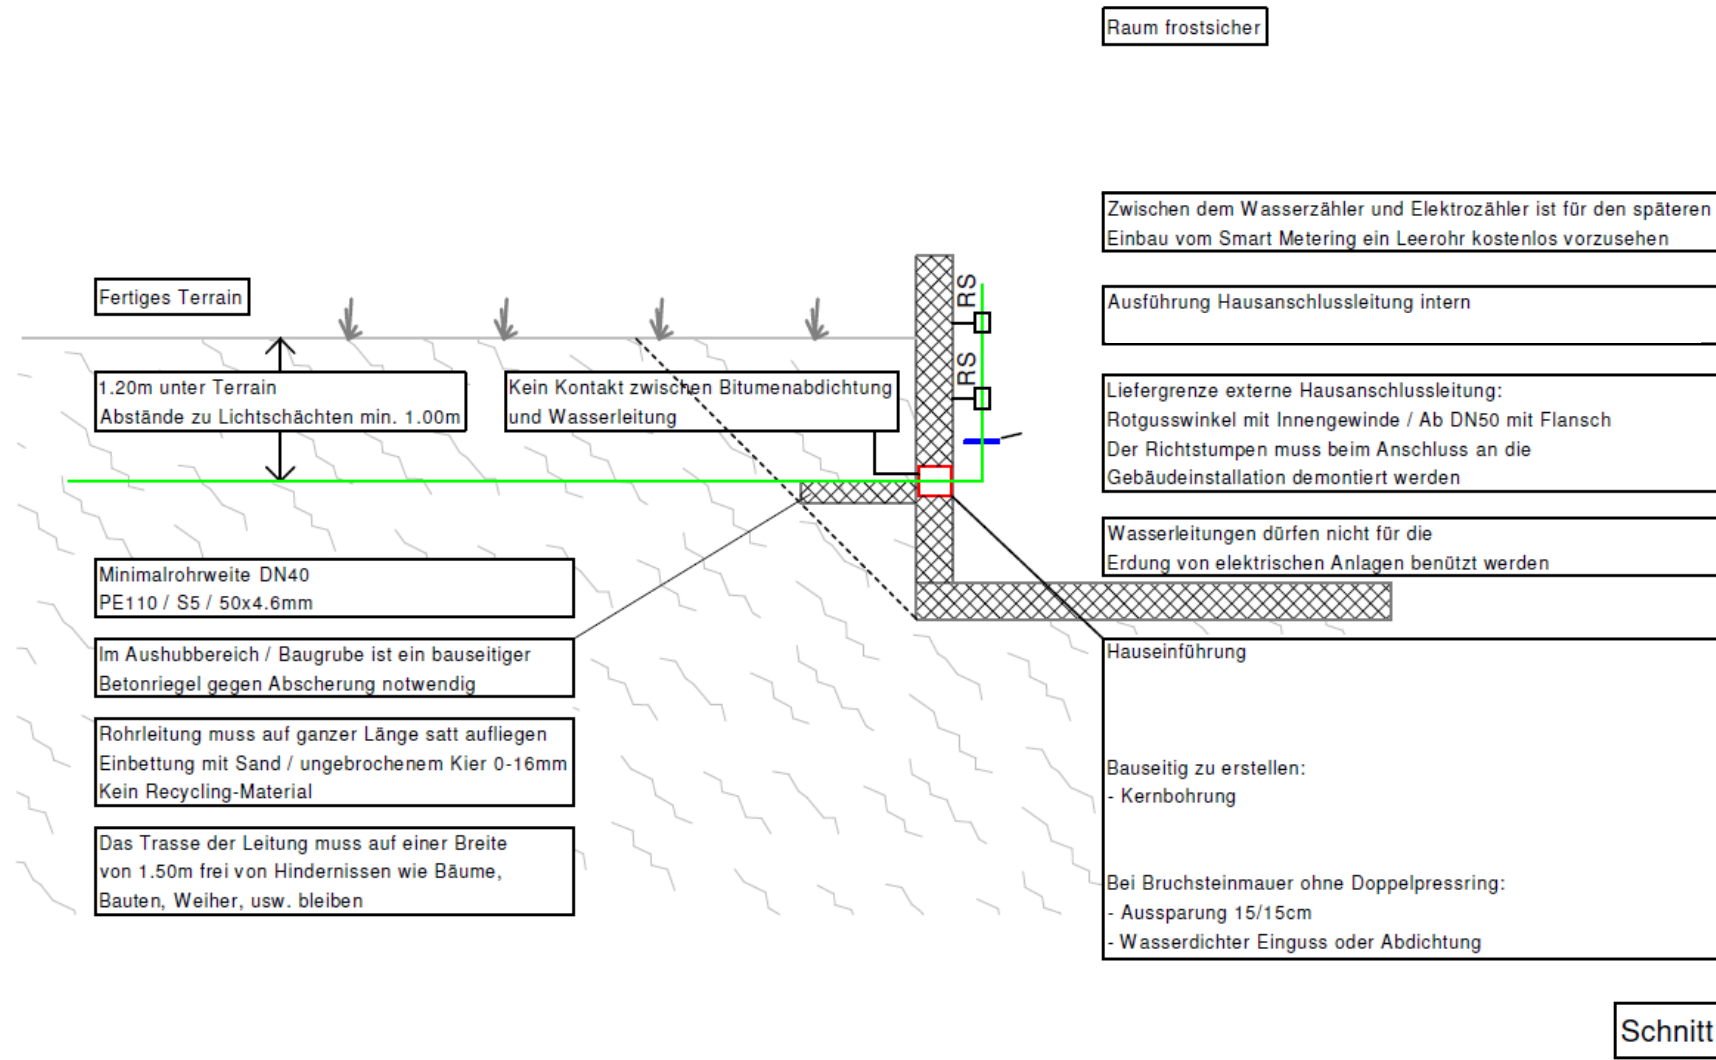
Raum frostsicher

Zwischen dem Wasserzähler und Elektrozähler ist für den späteren Einbau vom Smart Metering ein Leerohr kostenlos vorzusehen

Fertiges Terrain

RS

RS

Ausführung Hausanschlussleitung intern

1.20m unter Terrain
Abstände zu Lichtschächten min. 1.00m

Kein Kontakt zwischen Bitumenabdichtung und Wasserleitung

Liefergrenze externe Hausanschlussleitung:
Rotgusswinkel mit Innengewinde / Ab DN50 mit Flansch
Der Richtstumpen muss beim Anschluss an die Gebäudeinstallation demontiert werden

Wasserleitungen dürfen nicht für die Erdung von elektrischen Anlagen benützt werden

Minimalrohrweite DN40
PE110 / S5 / 50x4.6mm

Im Aushubbereich / Baugrube ist ein bauseitiger Betonriegel gegen Abscherung notwendig

Hauseinführung

Rohrleitung muss auf ganzer Länge satt aufliegen
Einbettung mit Sand / ungebrochenem Kier 0-16mm
Kein Recycling-Material

Bauseitig zu erstellen:
- Kernbohrung

Das Trasse der Leitung muss auf einer Breite von 1.50m frei von Hindernissen wie Bäume, Bauten, Weiher, usw. bleiben

Bei Bruchsteinmauer ohne Doppelpressring:
- Aussparung 15/15cm
- Wasserdichter Einguss oder Abdichtung

Schnitt